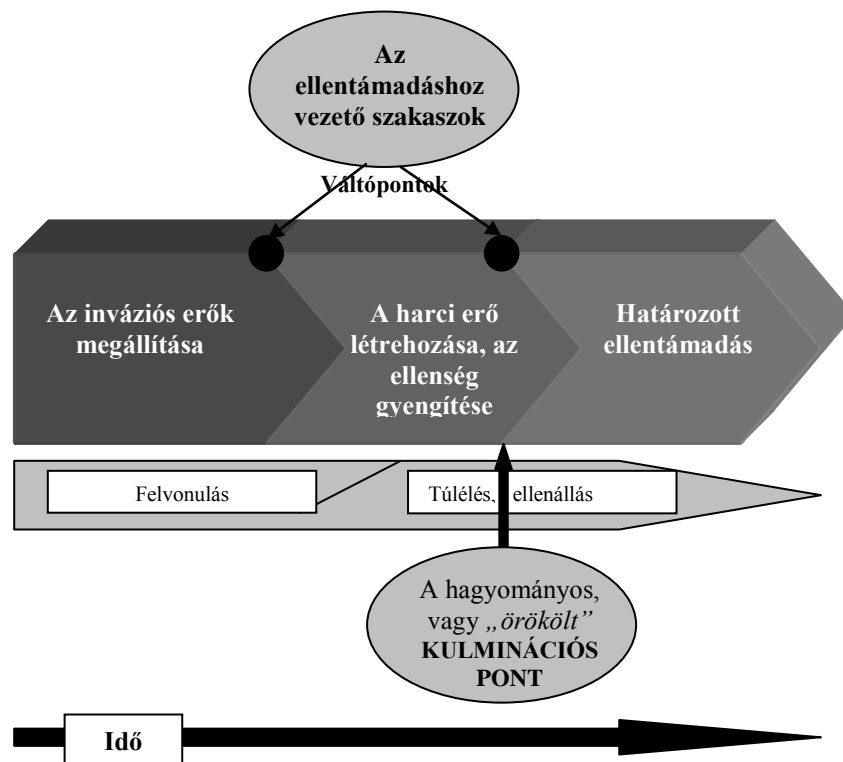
Az ellentámadáshoz vezető szakaszok

Váltópontok

Az inváziós erők megállítása

A harci erő létrehozása, az ellenség gyengítése

Határozott ellentámadás

Felvonulás

Túlélés, ellenállás

A hagyományos, vagy „örökölt" KULMINÁCIÓS PONT

Idő